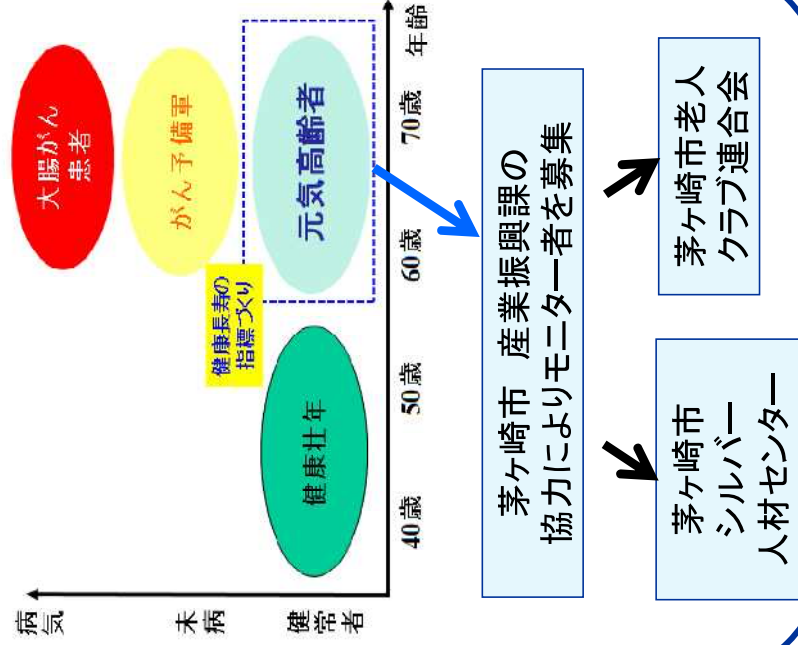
年齢

70歳

60歳

50歳

40歳

病気

未病

健常者

大腸がん患者

がん予備軍

元気高齢者

健康長寿の指標づくり

健康壮年

茅ヶ崎市　産業振興課の協力によりモニター者を募集

茅ヶ崎市老人クラブ連合会

茅ヶ崎市シルバー人材センター